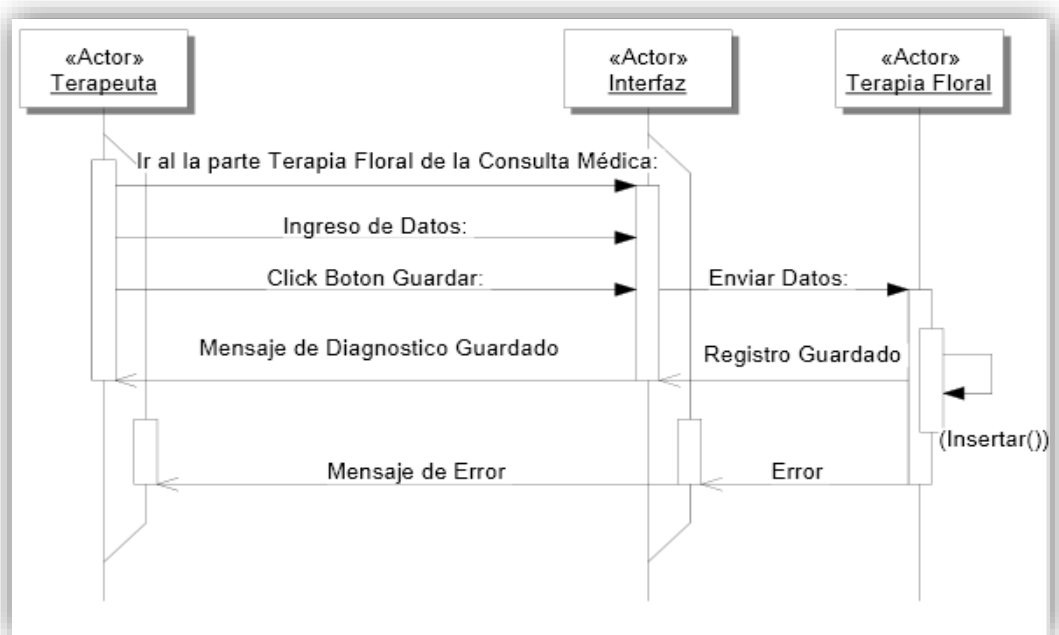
«Actor»
Terapeuta

«Actor»
Interfaz

«Actor»
Terapia Floral

Ir al la parte Terapia Floral de la Consulta Médica:

Ingreso de Datos:

Click Boton Guardar:

Enviar Datos:

Mensaje de Diagnostico Guardado

Registro Guardado

(Insertar())

Mensaje de Error

Error